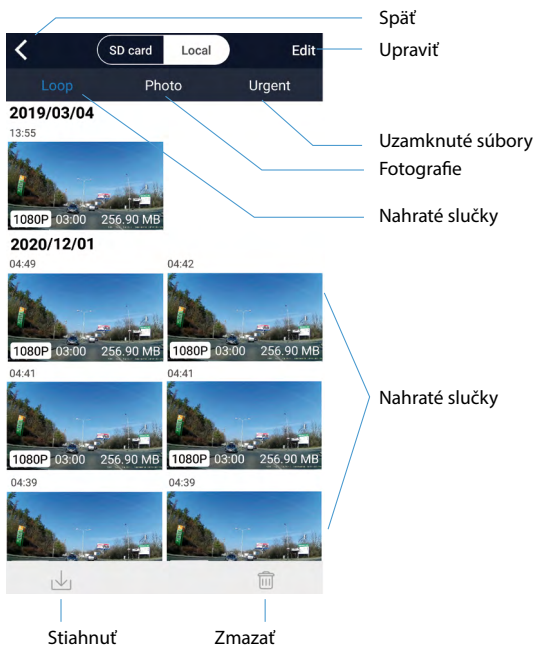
Späť

SD card Local Edit

Upraviť

Loop Photo Urgent

2019/03/04

13:55

1080P 03:00 256.90 MB

Uzamknuté súbory

Fotografie

Nahraté slučky

2020/12/01

04:49

1080P 03:00 256.90 MB

04:42

1080P 03:00 256.90 MB

04:41

1080P 03:00 256.90 MB

04:41

1080P 03:00 256.90 MB

Nahraté slučky

04:39

04:39

Stiahnuť

Zmazať